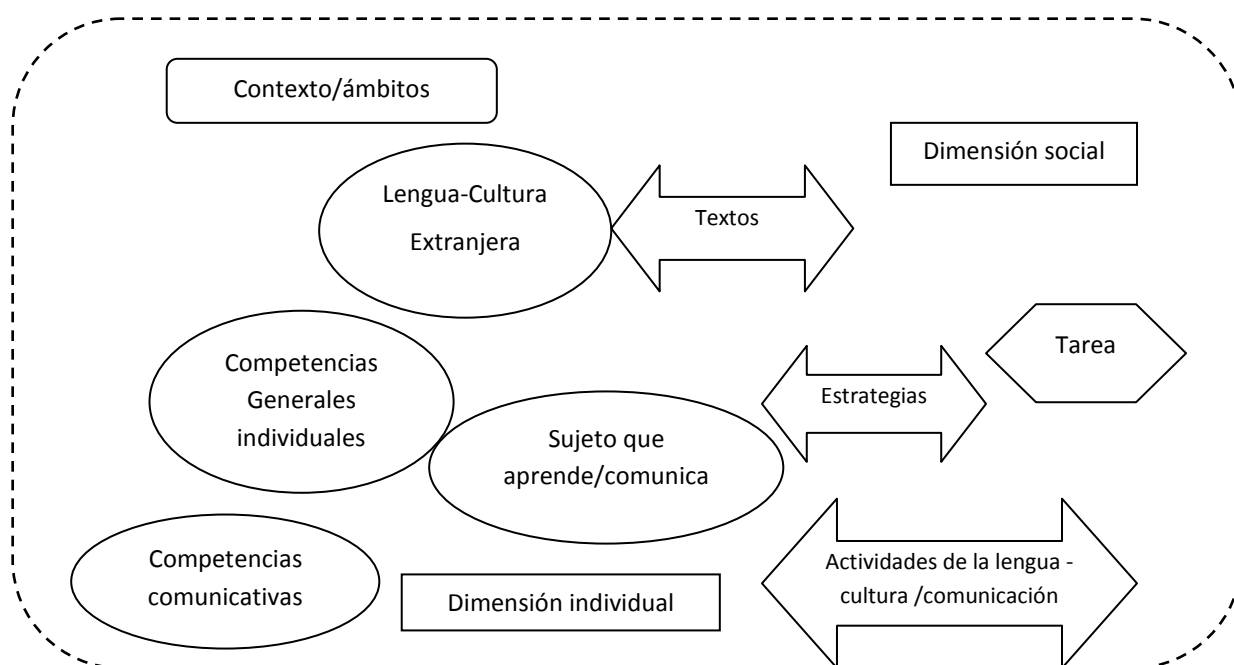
Contexto/ámbitos

Dimensión social

Lengua-Cultura Extranjera

Textos

Tarea

Competencias Generales individuales

Estrategias

Sujeto que aprende/comunica

Competencias comunicativas

Dimensión individual

Actividades de la lengua - cultura /comunicación